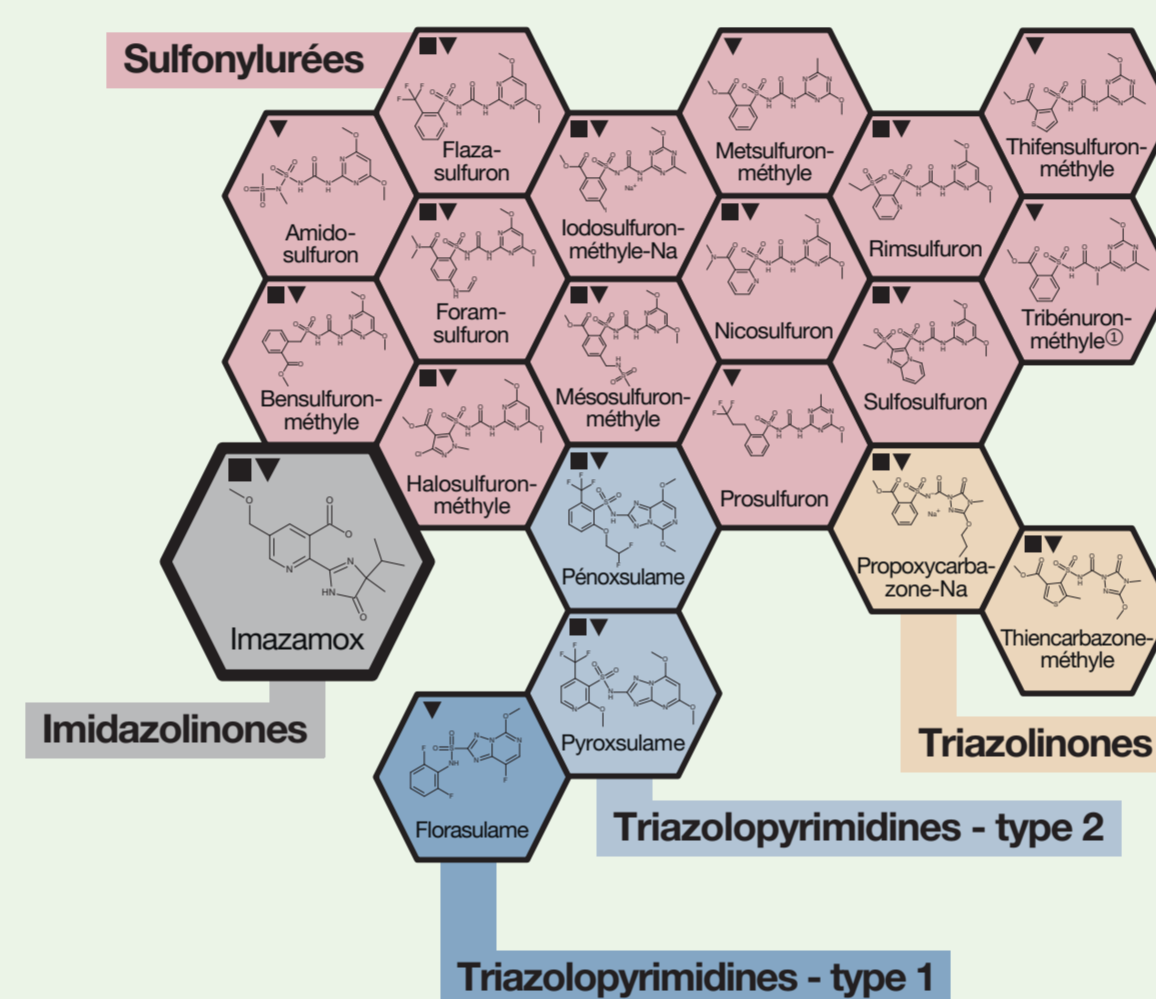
Sulfonylurées

■▼ Flazasulfuron

▼ Metsulfuronméthyle

▼ Thifensulfuronméthyle

▼ Amidosulfuron

■▼ Iodosulfuronméthyle-Na

■▼ Rimsulfuron

■▼ Foramsulfuron

■▼ Nicosulfuron

▼ Tribénuronméthyle①

■▼ Bensulfuronméthyle

■▼ Mésosulfuronméthyle

■▼ Sulfosulfuron

■▼ Halosulfuronméthyle

▼ Prosulfuron

■▼ Imazamox

■▼ Pénoxsulame

■▼ Propoxycarbazone-Na

■▼ Thiencarbazoneméthyle

■▼ Pyroxsulame

▼ Florasulame

Imidazolinones

Triazolinones

Triazolopyrimidines - type 2

Triazolopyrimidines - type 1